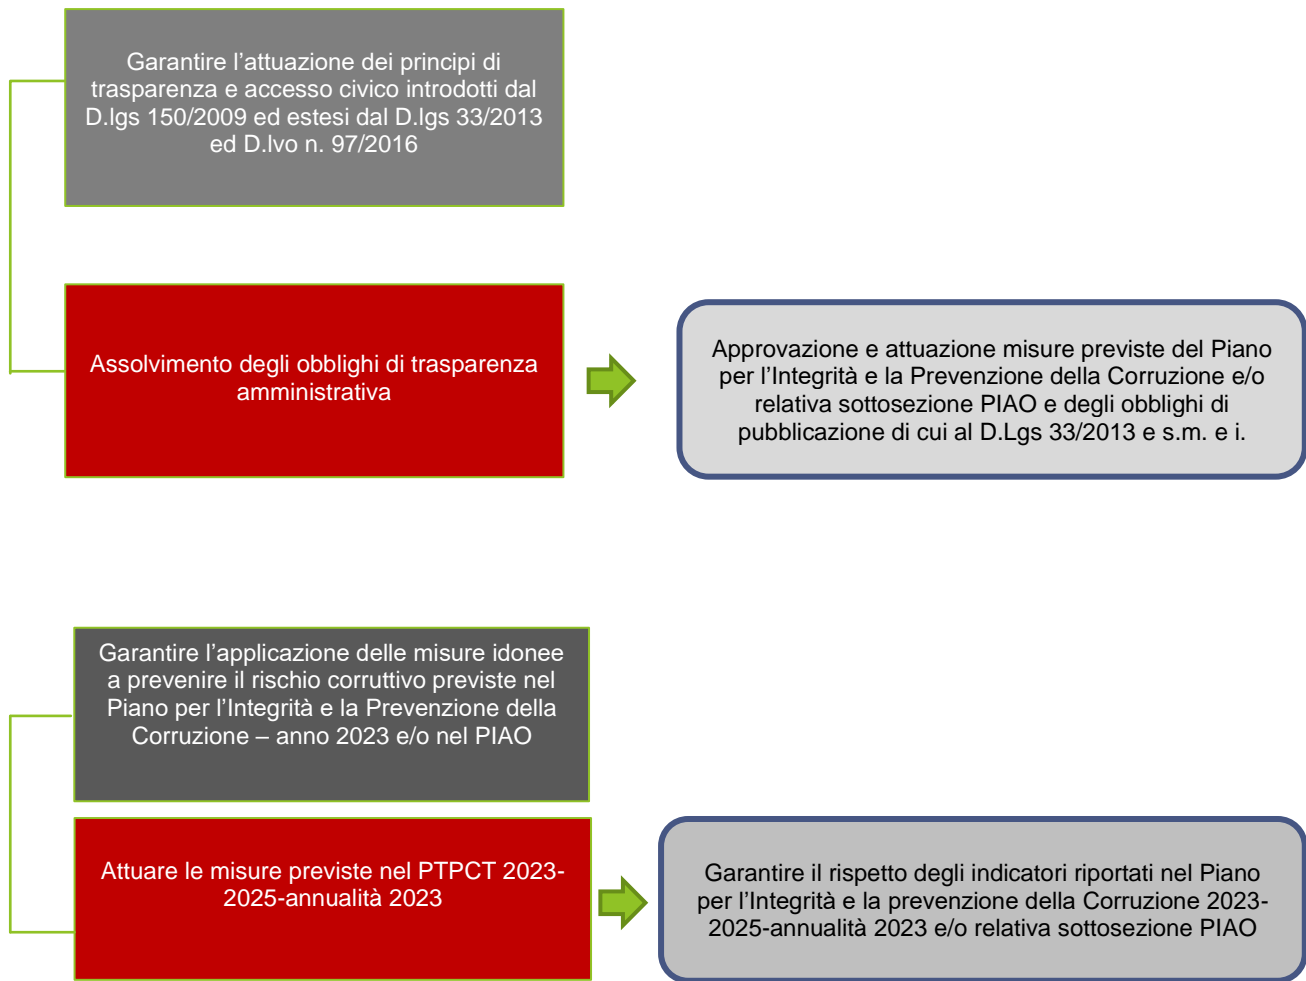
Garantire l’attuazione dei principi di trasparenza e accesso civico introdotti dal D.lgs 150/2009 ed estesi dal D.lgs 33/2013 ed D.lvo n. 97/2016

Assolvimento degli obblighi di trasparenza amministrativa

Approvazione e attuazione misure previste del Piano per l’Integrità e la Prevenzione della Corruzione e/o relativa sottosezione PIAO e degli obblighi di pubblicazione di cui al D.Lgs 33/2013 e s.m. e i.

Garantire l’applicazione delle misure idonee a prevenire il rischio corruttivo previste nel Piano per l’Integrità e la Prevenzione della Corruzione – anno 2023 e/o nel PIAO

Attuare le misure previste nel PTPCT 2023-2025-annualità 2023

Garantire il rispetto degli indicatori riportati nel Piano per l’Integrità e la prevenzione della Corruzione 2023-2025-annualità 2023 e/o relativa sottosezione PIAO